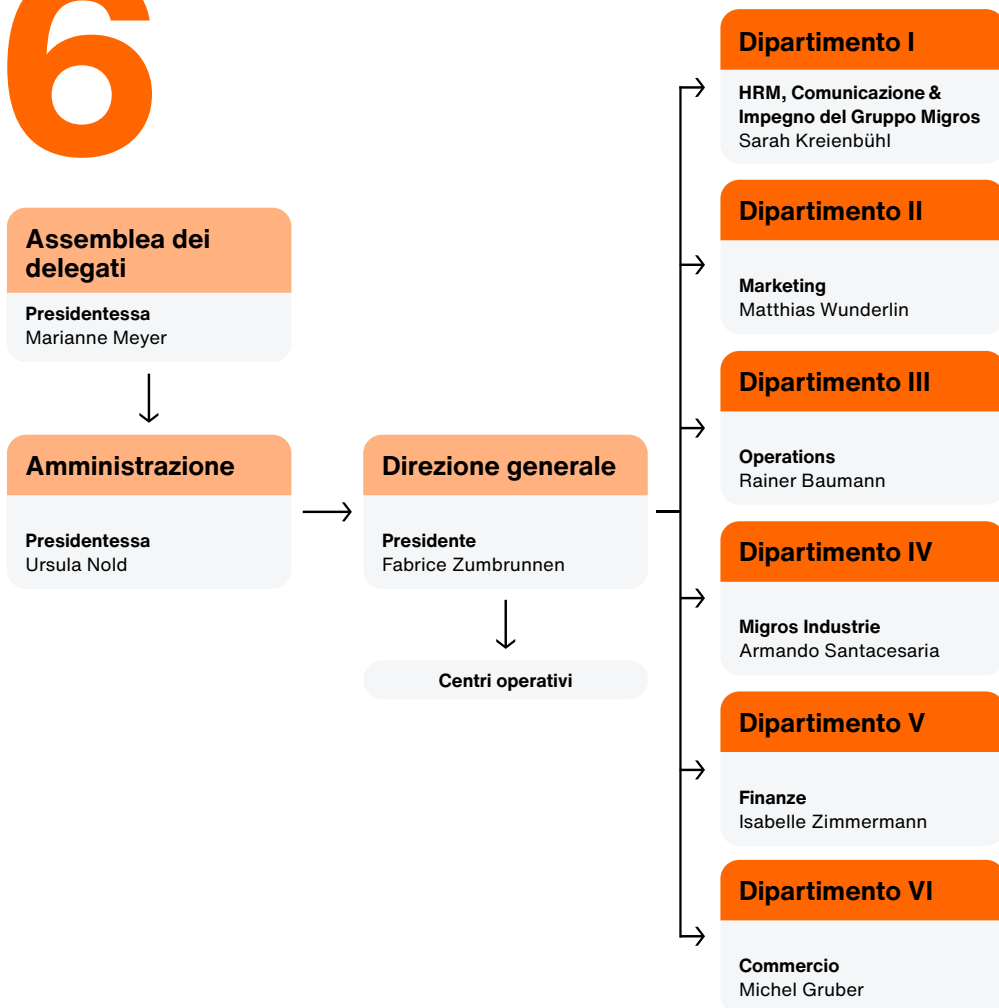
6

Assemblea dei delegati

Presidentessa
Marianne Meyer

Amministrazione

Presidentessa
Ursula Nold

Direzione generale

Presidente
Fabrice Zumbrunnen

Centri operativi

Dipartimento I

HRM, Comunicazione & Impegno del Gruppo Migros
Sarah Kreienbühl

Dipartimento II

Marketing
Matthias Wunderlin

Dipartimento III

Operations
Rainer Baumann

Dipartimento IV

Migros Industrie
Armando Santacesaria

Dipartimento V

Finanze
Isabelle Zimmermann

Dipartimento VI

Commercio
Michel Gruber